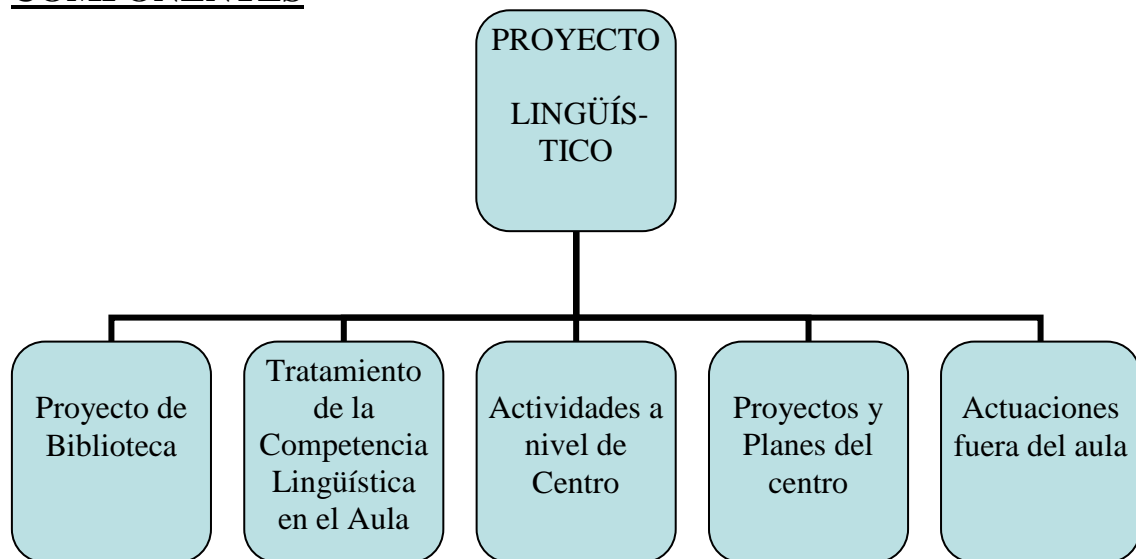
COMPONENTES

PROYECTO LINGÜÍSTICO

Proyecto de Biblioteca

Tratamiento de la Competencia Lingüística en el Aula

Actividades a nivel de Centro

Proyectos y Planes del centro

Actuaciones fuera del aula